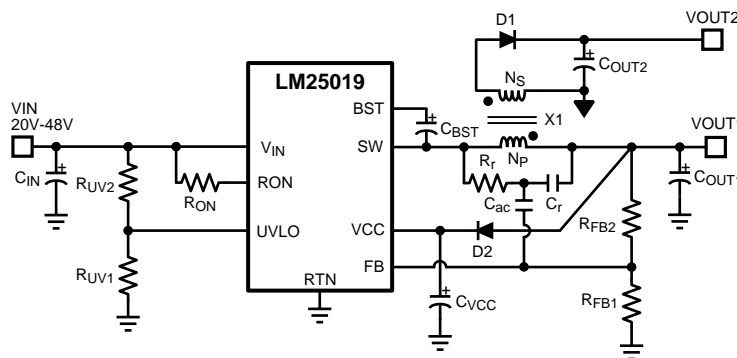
VOUT2
D1
$C_{OUT2}$
$N_S$
LM25019
BST
$C_{BST}$
X1
VOUT
VIN
20V-48V
$V_{IN}$
SW
$R_r$
$N_P$
$C_{IN}$
$R_{UV2}$
RON
$C_{ac}$
$C_r$
$C_{OUT}$
$R_{ON}$
UVLO
VCC
D2
$R_{FB2}$
$R_{UV1}$
FB
RTN
$C_{VCC}$
$R_{FB1}$